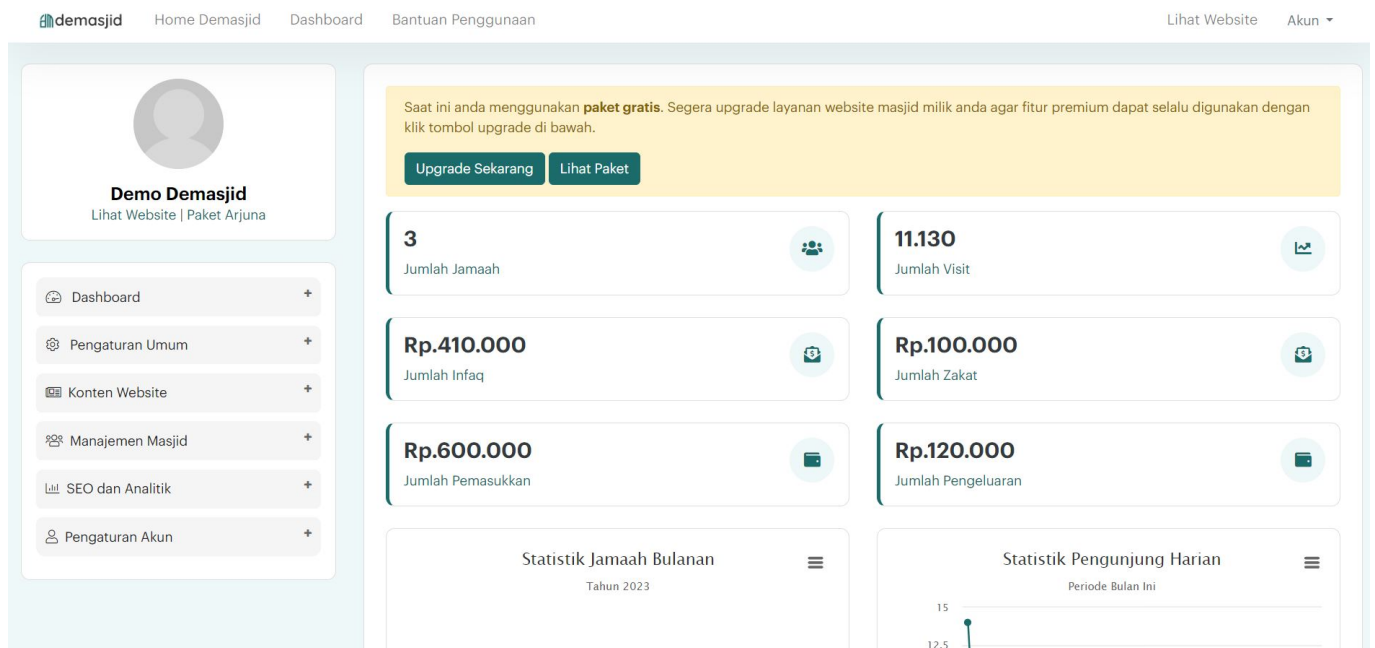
demasjid Home Demasjid Dashboard Bantuan Penggunaan Lihat Website Akun

Demo Demasjid
Lihat Website | Paket Arjuna

Dashboard +
Pengaturan Umum +
Konten Website +
Manajemen Masjid +
SEO dan Analitik +
Pengaturan Akun +

Saat ini anda menggunakan **paket gratis**. Segera upgrade layanan website masjid milik anda agar fitur premium dapat selalu digunakan dengan klik tombol upgrade di bawah.

Upgrade Sekarang Lihat Paket

3
Jumlah Jamaah

11.130
Jumlah Visit

Rp.410.000
Jumlah Infaq

Rp.100.000
Jumlah Zakat

Rp.600.000
Jumlah Pemasukkan

Rp.120.000
Jumlah Pengeluaran

Statistik Jamaah Bulanan
Tahun 2023

Statistik Pengunjung Harian
Periode Bulan Ini
15
12.5